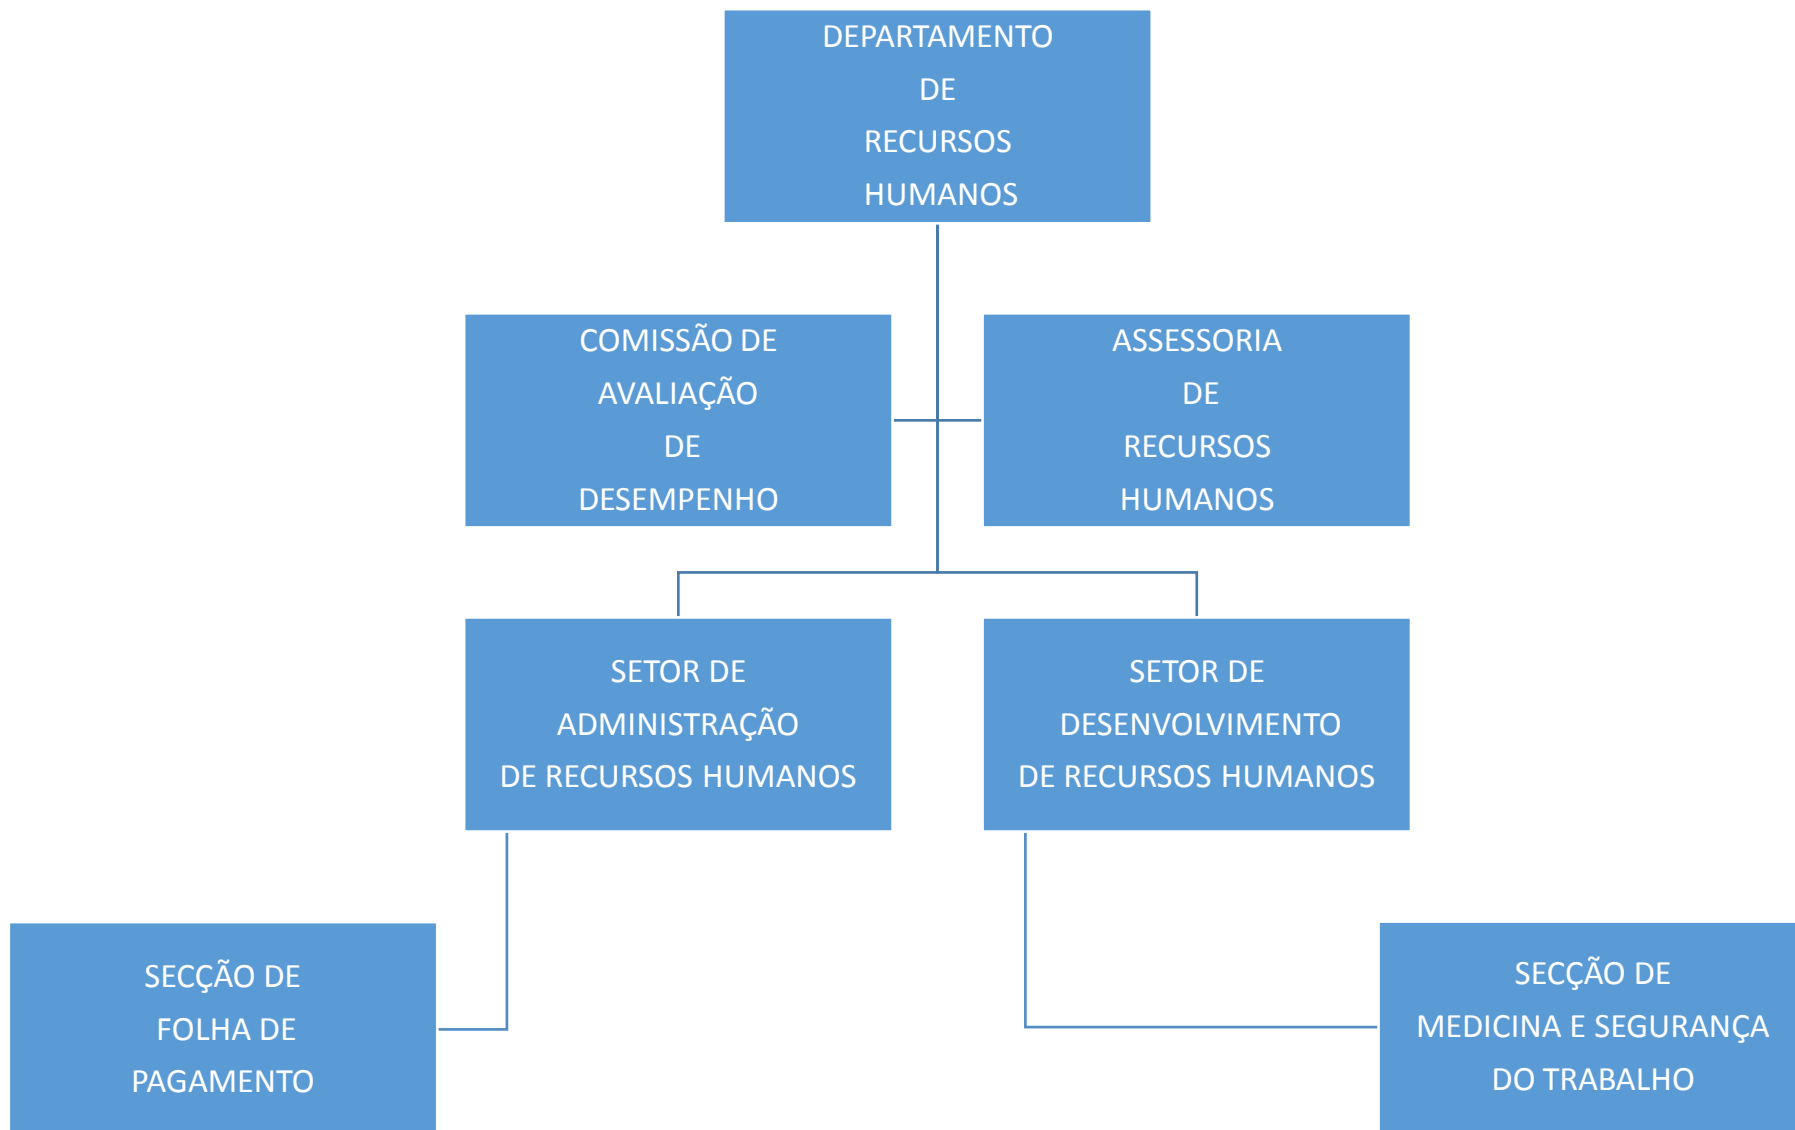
DEPARTAMENTO DE RECURSOS HUMANOS

COMISSÃO DE AVALIAÇÃO DE DESEMPENHO

ASSESSORIA DE RECURSOS HUMANOS

SETOR DE ADMINISTRAÇÃO DE RECURSOS HUMANOS

SETOR DE DESENVOLVIMENTO DE RECURSOS HUMANOS

SECÇÃO DE FOLHA DE PAGAMENTO

SECÇÃO DE MEDICINA E SEGURANÇA DO TRABALHO